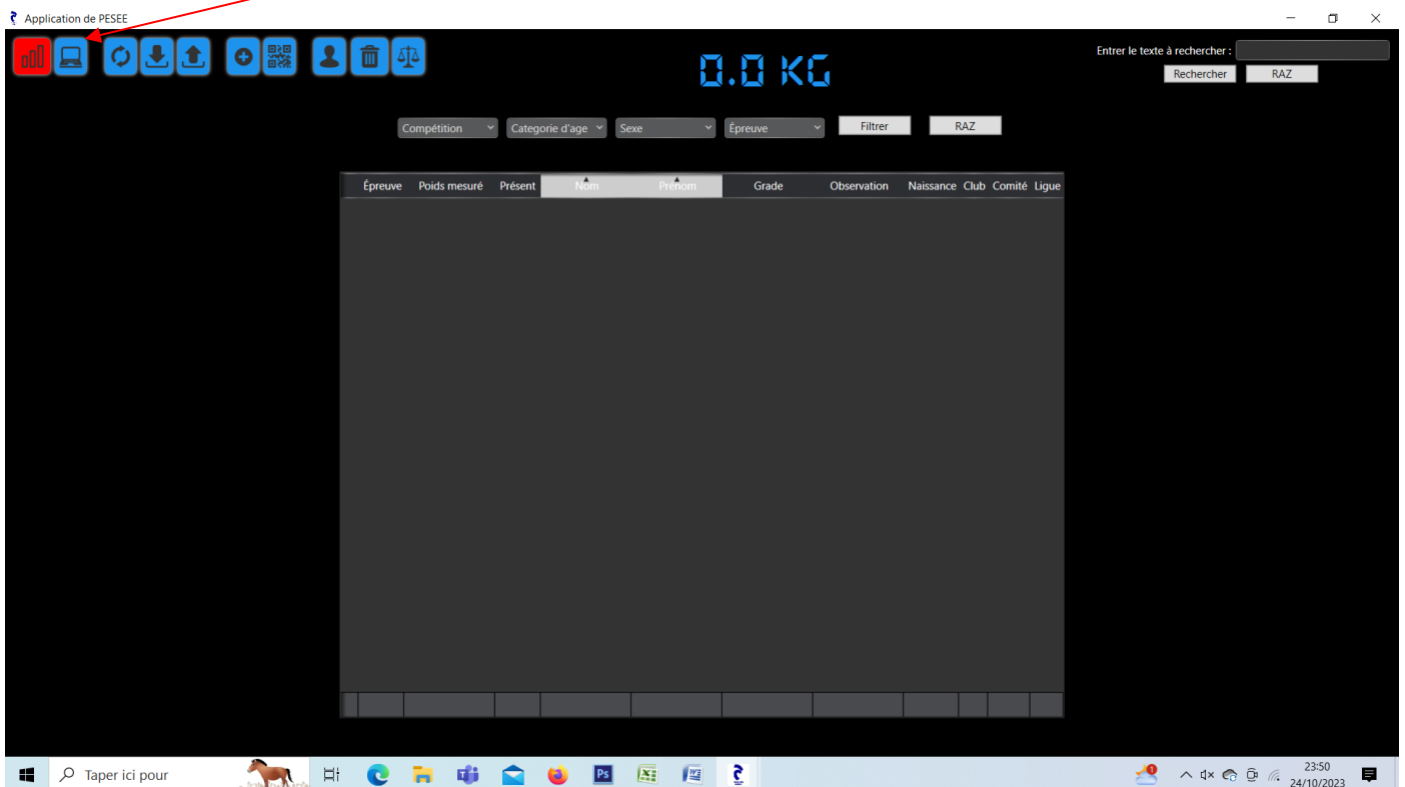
Application de PESEE

0.0 KG

Entrer le texte à rechercher :

Rechercher RAZ

Compétition Categorie d'age Sexe Épreuve Filtrer RAZ

| Épreuve | Poids mesuré | Présent | Nom | Prénom | Grade | Observation | Naissance | Club | Comité | Ligue |
|---|---|---|---|---|---|---|---|---|---|---|

Taper ici pour

23:50
24/10/2023